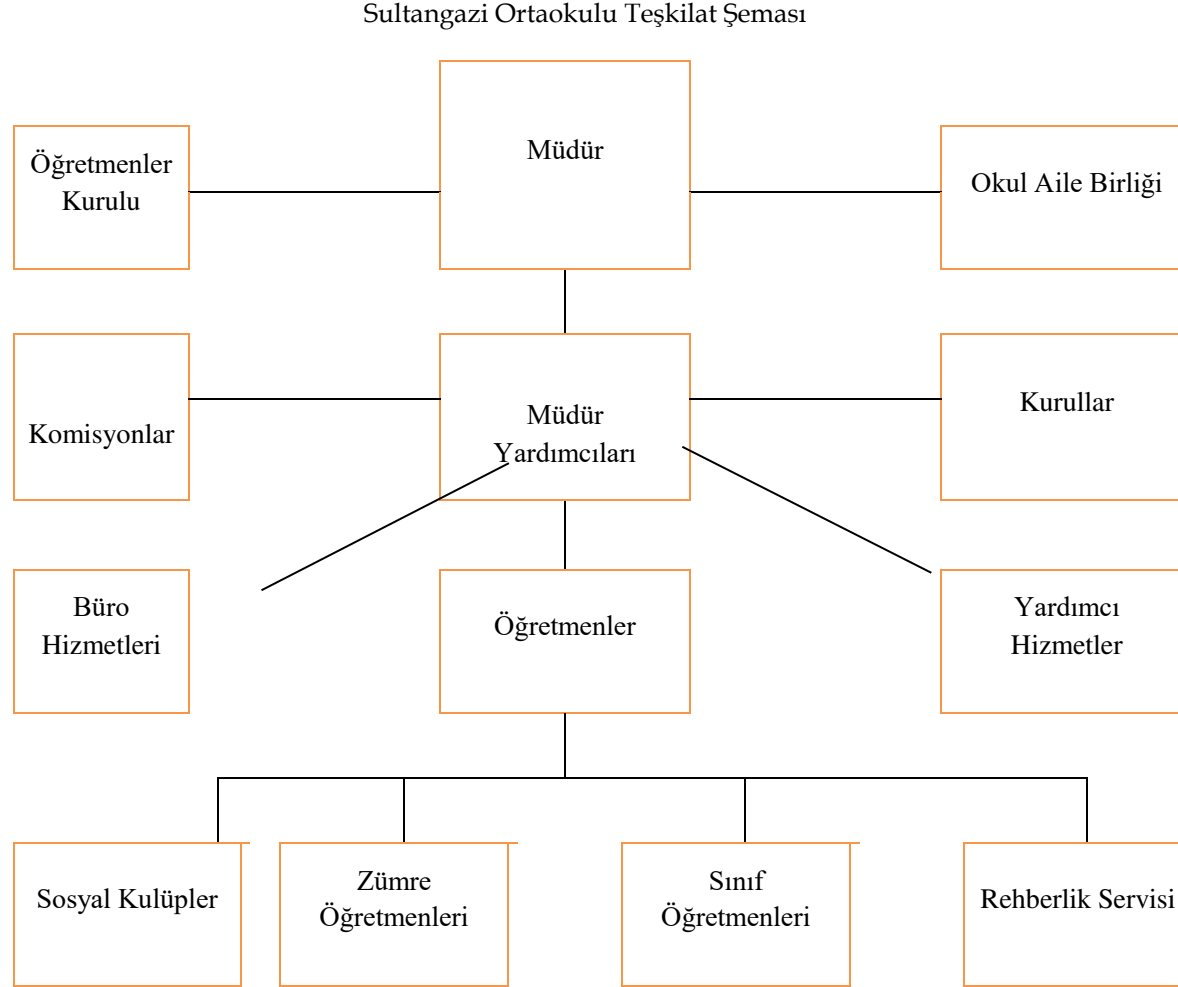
Sultangazi Ortaokulu Teşkilat Şeması

Öğretmenler Kurulu

Müdür

Okul Aile Birliği

Komisyonlar

Müdür Yardımcıları

Kurullar

Büro Hizmetleri

Öğretmenler

Yardımcı Hizmetler

Sosyal Kulüpler

Zümre Öğretmenleri

Sınıf Öğretmenleri

Rehberlik Servisi